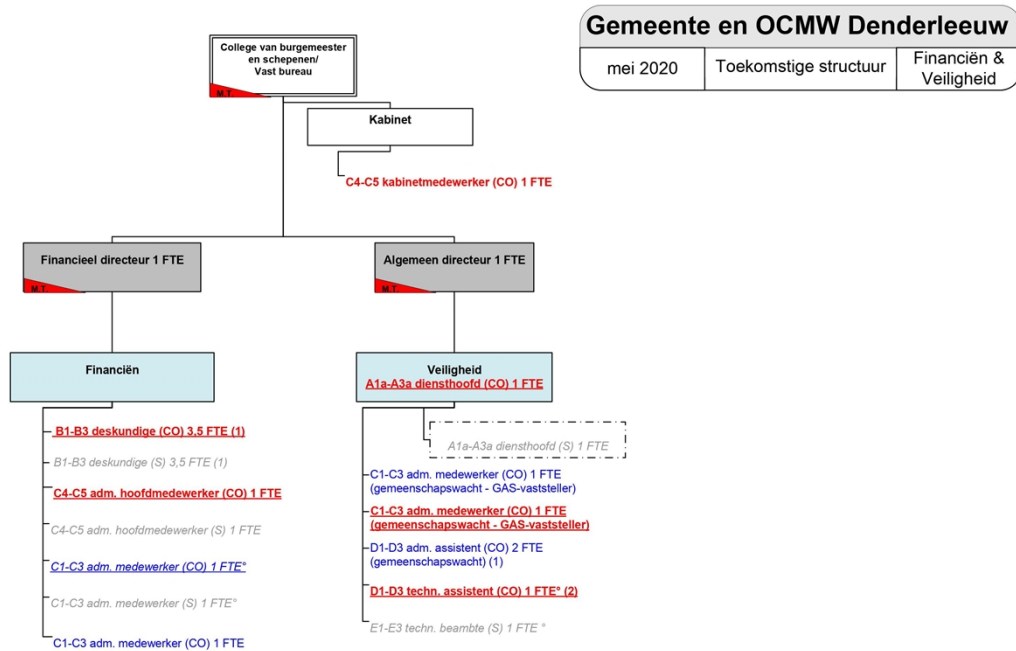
Gemeente en OCMW Denderleeuw

| mei 2020 | Toekomstige structuur | Financiën & Veiligheid |
|---|---|---|

College van burgemeester en schepenen/ Vast bureau

M.T.

Kabinet

C4-C5 kabinetmedewerker (CO) 1 FTE

Financieel directeur 1 FTE

M.T.

Algemeen directeur 1 FTE

M.T.

Financiën

B1-B3 deskundige (CO) 3,5 FTE (1)

B1-B3 deskundige (S) 3,5 FTE (1)

C4-C5 adm. hoofdmedewerker (CO) 1 FTE

C4-C5 adm. hoofdmedewerker (S) 1 FTE

C1-C3 adm. medewerker (CO) 1 FTE°

C1-C3 adm. medewerker (S) 1 FTE°

C1-C3 adm. medewerker (CO) 1 FTE

Veiligheid
A1a-A3a diensthoofd (CO) 1 FTE

A1a-A3a diensthoofd (S) 1 FTE

C1-C3 adm. medewerker (CO) 1 FTE (gemeenschapswacht - GAS-vaststeller)

C1-C3 adm. medewerker (CO) 1 FTE (gemeenschapswacht - GAS-vaststeller)

D1-D3 adm. assistent (CO) 2 FTE (gemeenschapswacht) (1)

D1-D3 techn. assistent (CO) 1 FTE° (2)

E1-E3 techn. beambte (S) 1 FTE °